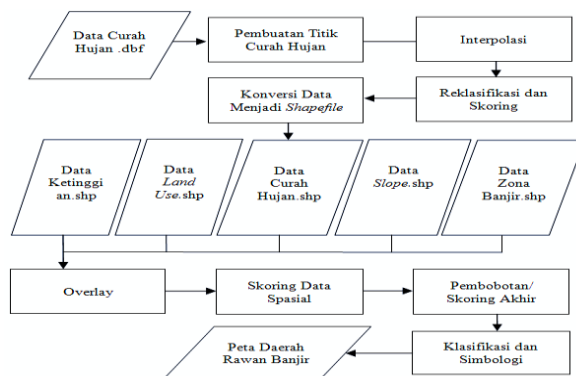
Data Curah Hujan .dbf

Pembuatan Titik Curah Hujan

Interpolasi

Konversi Data Menjadi *Shapefile*

Reklasifikasi dan Skoring

Data Ketinggian.shp

Data *Land Use*.shp

Data Curah Hujan.shp

Data *Slope*.shp

Data Zona Banjir.shp

Overlay

Skoring Data Spasial

Pembobotan/ Skoring Akhir

Peta Daerah Rawan Banjir

Klasifikasi dan Simbologi